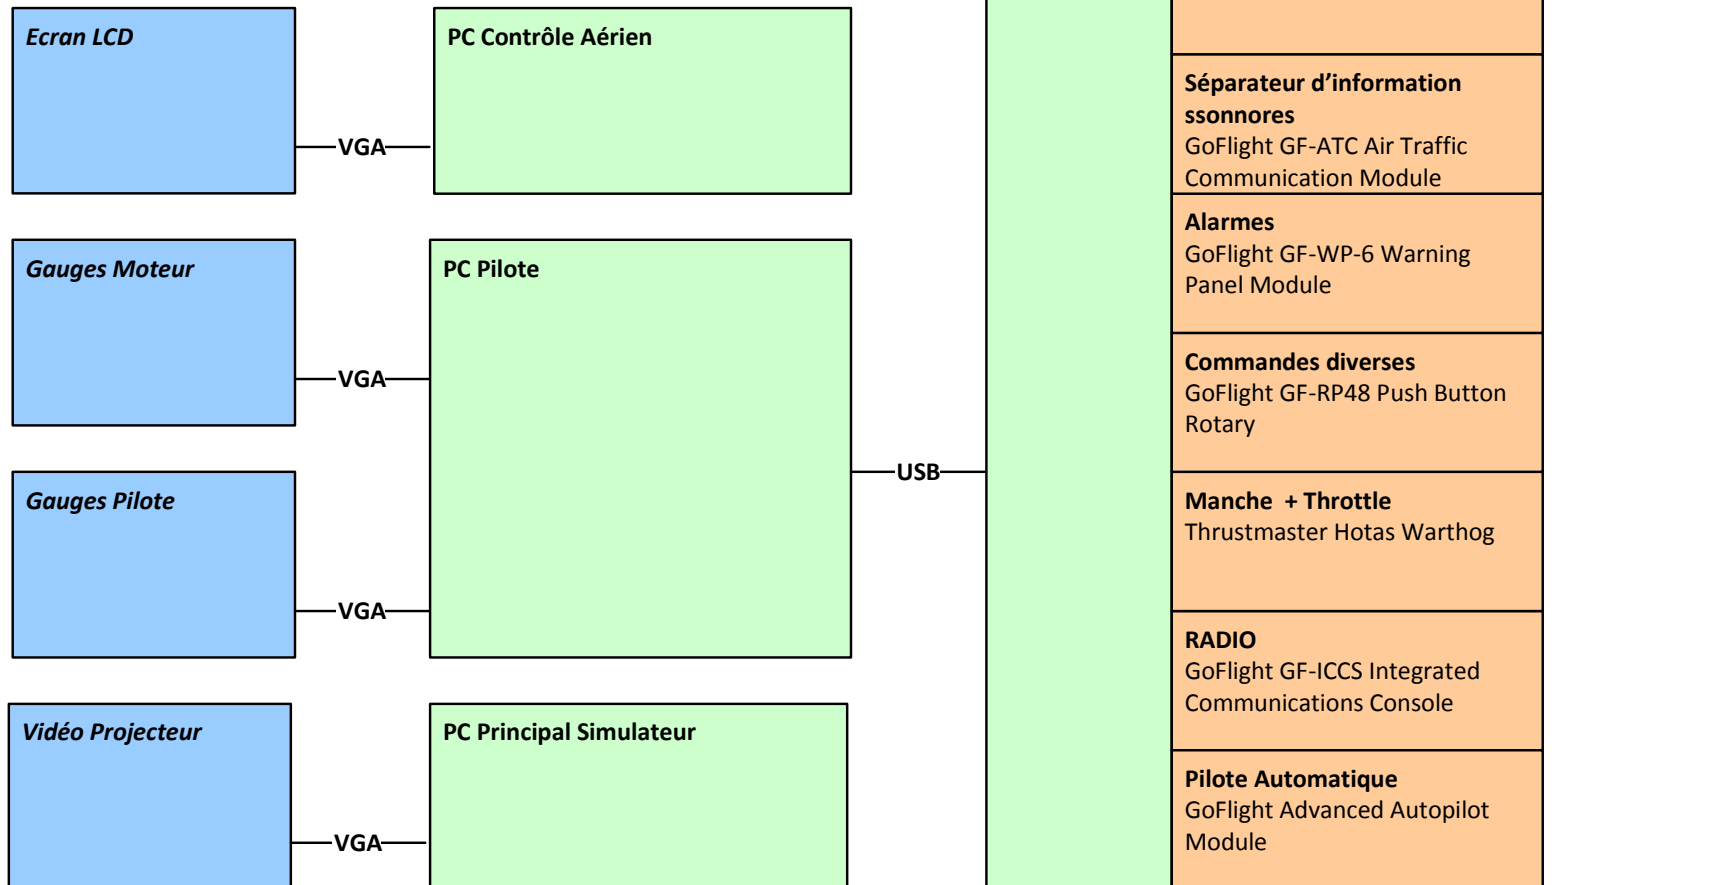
Ecran LCD

VGA

PC Contrôle Aérien

Gauges Moteur

VGA

PC Pilote

Gauges Pilote

VGA

Vidéo Projecteur

VGA

PC Principal Simulateur

USB

Séparateur d'information ssonnores
GoFlight GF-ATC Air Traffic Communication Module

Alarmes
GoFlight GF-WP-6 Warning Panel Module

Commandes diverses
GoFlight GF-RP48 Push Button Rotary

Manche + Throttle
Thrustmaster Hotas Warthog

RADIO
GoFlight GF-ICCS Integrated Communications Console

Pilote Automatique
GoFlight Advanced Autopilot Module